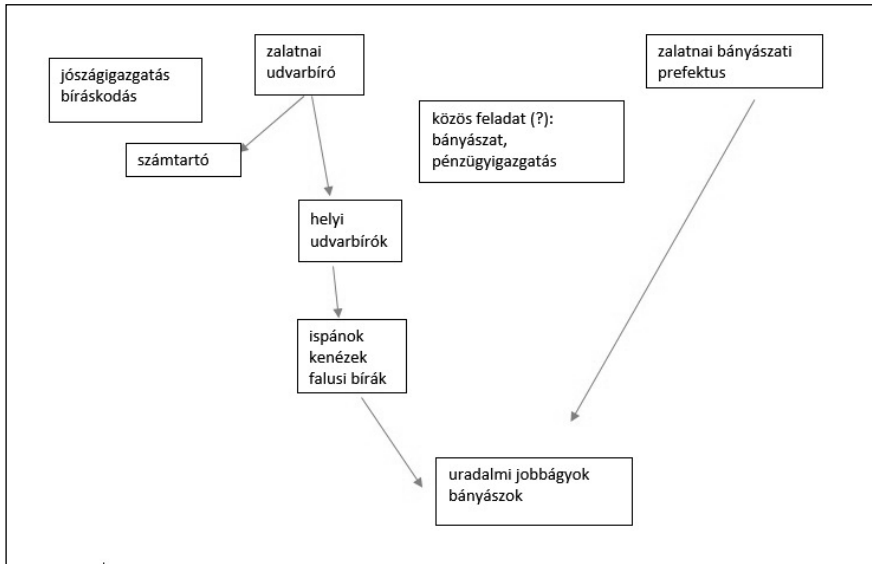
jószágigazgatás bíráskodás

zalatnai udvarbíró

zalatnai bányászati prefektus

közös feladat (?): bányászat, pénzügyigazgatás

számtartó

helyi udvarbírók

ispánok
kenézek
falusi bírák

uradalmi jobbágyok
bányászok